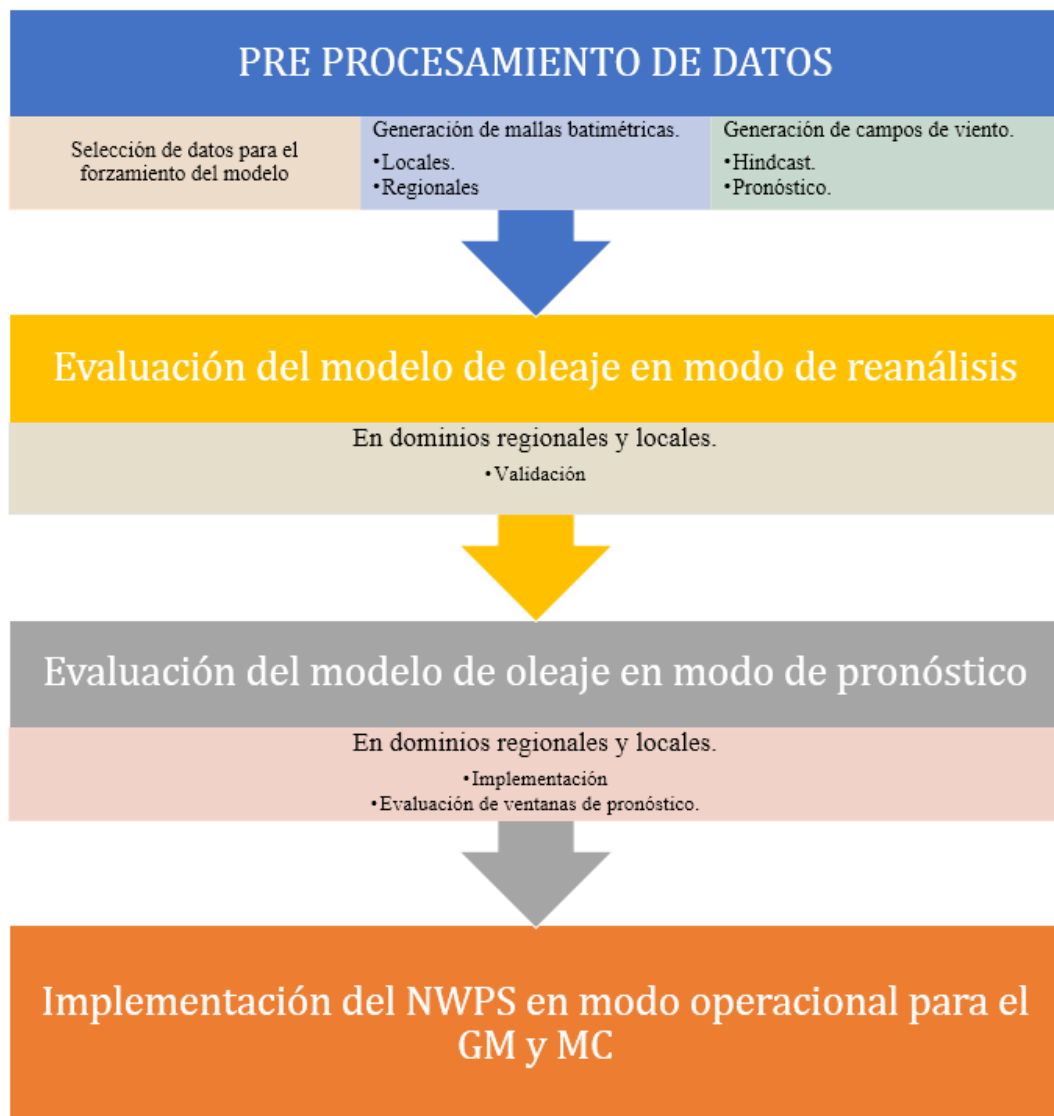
PRE PROCESAMIENTO DE DATOS

Selección de datos para el forzamiento del modelo

Generación de mallas batimétricas.
•Locales.
•Regionales

Generación de campos de viento.
•Hindcast.
•Pronóstico.

Evaluación del modelo de oleaje en modo de reanálisis

En dominios regionales y locales.
•Validación

Evaluación del modelo de oleaje en modo de pronóstico

En dominios regionales y locales.
•Implementación
•Evaluación de ventanas de pronóstico.

Implementación del NWPS en modo operacional para el GM y MC